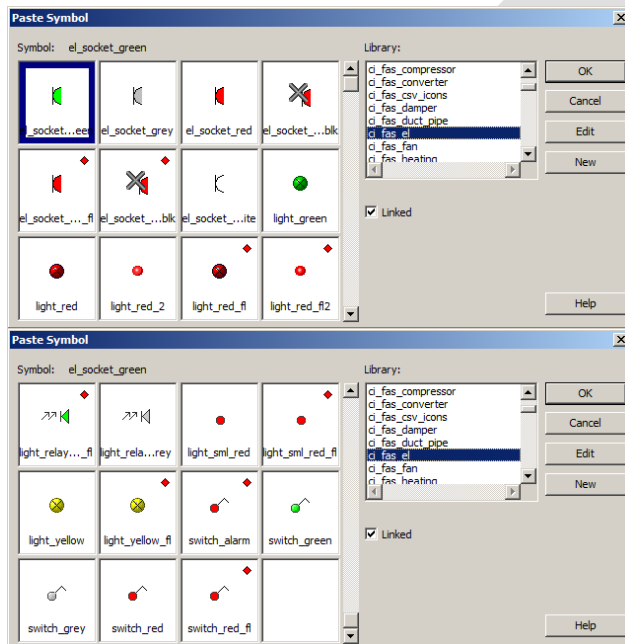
Paste Symbol

Symbol: el_socket_green

el_socket...een
el_socket_grey
el_socket_red
el_socket_...blk
el_socket_..._fl
el_socket_...blk
el_socket_...ite
light_green
light_red
light_red_2
light_red_fl
light_red_fl2

Library:
ci_fas_compressor
ci_fas_converter
ci_fas_csv_icons
ci_fas_damper
ci_fas_duct_pipe
ci_fas_el
ci_fas_fan
ci_fas_heating

OK
Cancel
Edit
New

Linked

Help

Paste Symbol

Symbol: el_socket_green

light_relay..._fl
light_rela...rey
light_sml_red
light_sml_red_fl
light_yellow
light_yellow_fl
switch_alarm
switch_green
switch_grey
switch_red
switch_red_fl

Library:
ci_fas_compressor
ci_fas_converter
ci_fas_csv_icons
ci_fas_damper
ci_fas_duct_pipe
ci_fas_el
ci_fas_fan
ci_fas_heating

OK
Cancel
Edit
New

Linked

Help